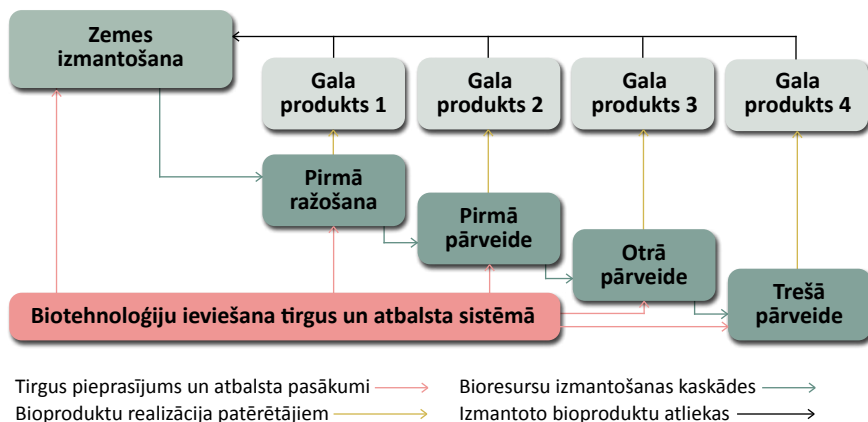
Zemes izmantošana

Gala produkts 1

Gala produkts 2

Gala produkts 3

Gala produkts 4

Pirmā ražošana

Pirmā pārveide

Otrā pārveide

Trešā pārveide

Biotehnoloģiju ieviešana tirgus un atbalsta sistēmā

Tirgus pieprasījums un atbalsta pasākumi

Bioresursu izmantošanas kaskādes

Bioproduktu realizācija patērētājiem

Izmantoto bioproduktu atliekas